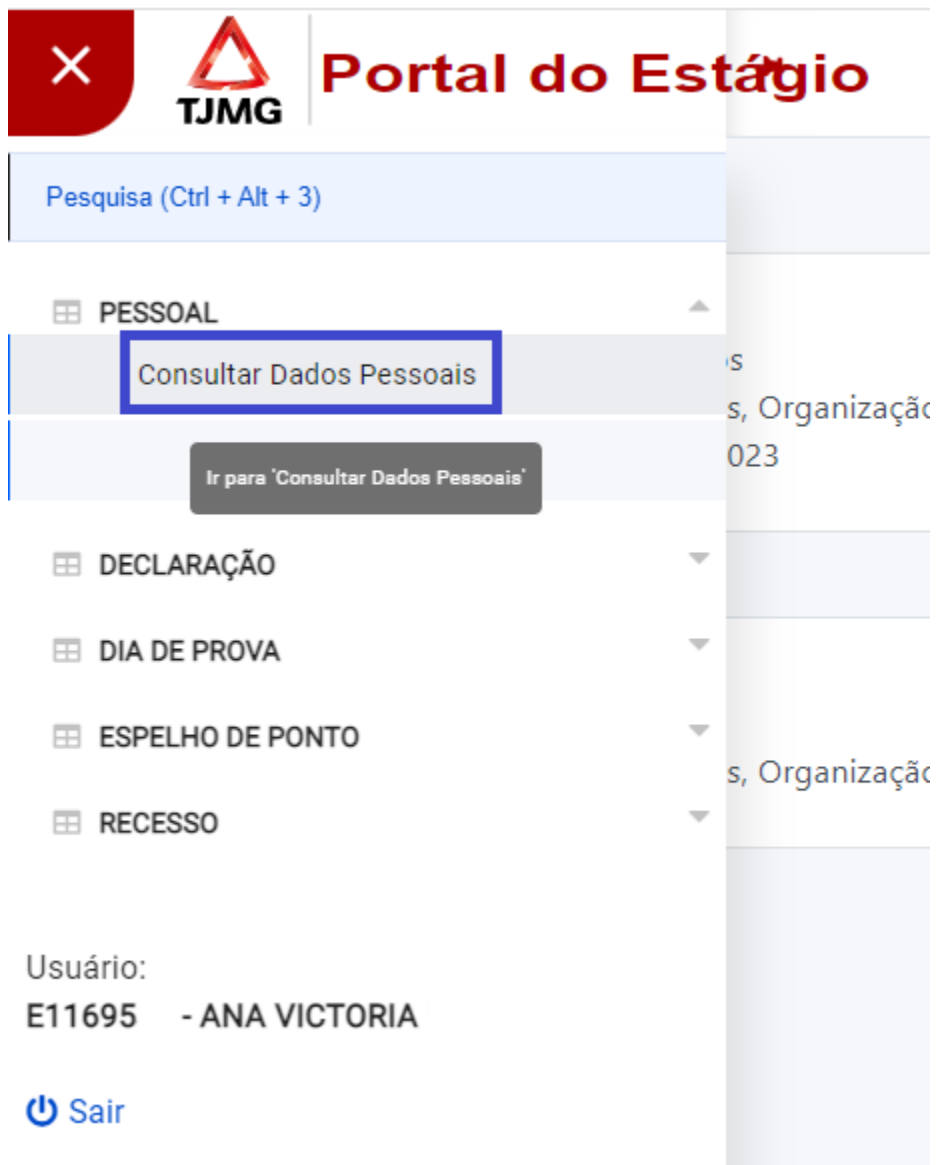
TJMG
Portal do Estágio

Pesquisa (Ctrl + Alt + 3)

PESSOAL
Consultar Dados Pessoais
Ir para 'Consultar Dados Pessoais'

DECLARAÇÃO
DIA DE PROVA
ESPELHO DE PONTO
RECESSO

Usuário:
E11695 - ANA VICTORIA

Sair

s
s, Organizaçã
023

s, Organizaçã